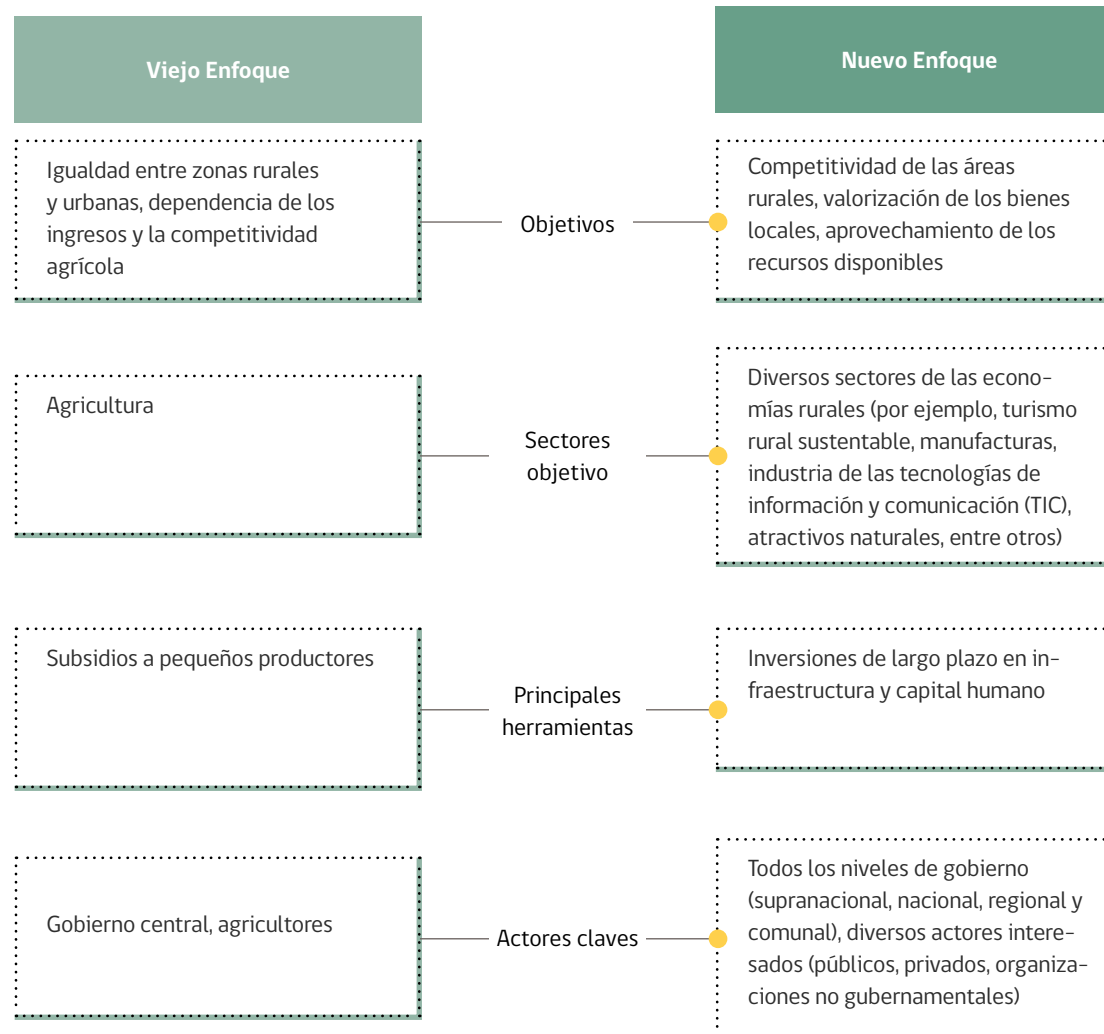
Viejo Enfoque

Nuevo Enfoque

Igualdad entre zonas rurales y urbanas, dependencia de los ingresos y la competitividad agrícola

Objetivos

Competitividad de las áreas rurales, valorización de los bienes locales, aprovechamiento de los recursos disponibles

Agricultura

Sectores objetivo

Diversos sectores de las economías rurales (por ejemplo, turismo rural sustentable, manufacturas, industria de las tecnologías de información y comunicación (TIC), atractivos naturales, entre otros)

Subsidios a pequeños productores

Principales herramientas

Inversiones de largo plazo en infraestructura y capital humano

Gobierno central, agricultores

Actores claves

Todos los niveles de gobierno (supranacional, nacional, regional y comunal), diversos actores interesados (públicos, privados, organizaciones no gubernamentales)